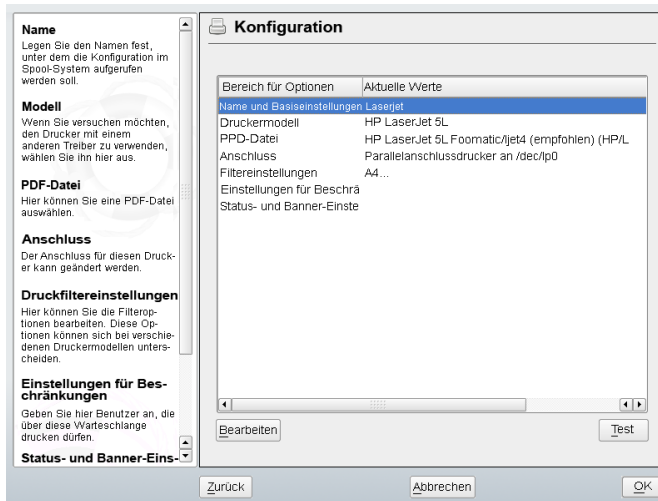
Name
Legen Sie den Namen fest, unter dem die Konfiguration im Spool-System aufgerufen werden soll.

Modell
Wenn Sie versuchen möchten, den Drucker mit einem anderen Treiber zu verwenden, wählen Sie ihn hier aus.

PDF-Datei
Hier können Sie eine PDF-Datei auswählen.

Anschluss
Der Anschluss für diesen Drucker kann geändert werden.

Druckfiltereinstellungen
Hier können Sie die Filteroptionen bearbeiten. Diese Optionen können sich bei verschiedenen Druckermodellen unterscheiden.

Einstellungen für Beschränkungen
Geben Sie hier Benutzer an, die über diese Warteschlange drucken dürfen.

Status- und Banner-Eins-

Konfiguration

| Bereich für Optionen | Aktuelle Werte |
|---|---|
| Name und Basiseinstellungen | Laserjet |
| Druckermodell | HP LaserJet 5L |
| PPD-Datei | HP LaserJet 5L Foomatic/ljet4 (empfohlen) (HP/L |
| Anschluss | Parallelanschlussdrucker an /dec/lp0 |
| Filtereinstellungen | A4... |
| Einstellungen für Beschrä | |
| Status- und Banner-Einste | |

Bearbeiten
Test

Zurück
Abbrechen
OK